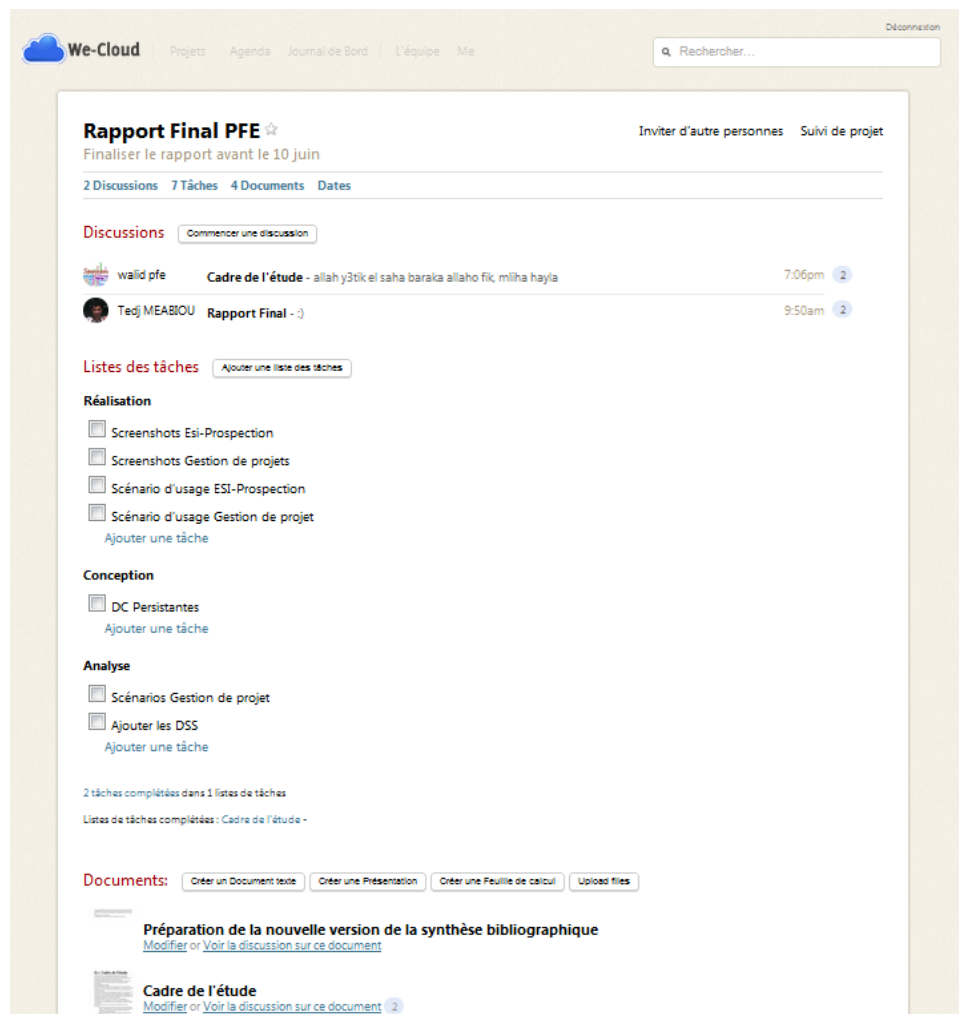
Déconnexion

We-Cloud Projets Agenda Journal de Bord L'équipe Me

Rechercher...

Rapport Final PFE ☆

Finaliser le rapport avant le 10 juin

Inviter d'autre personnes Suivi de projet

2 Discussions 7 Tâches 4 Documents Dates

Discussions Commencer une discussion

walid pfe Cadre de l'étude - allah y3tik el saha baraka allaho fik, mliha hayla 7:06pm 2

Tedj MEABIOU Rapport Final - :) 9:50am 2

Listes des tâches Ajouter une liste des tâches

Réalisation

Screenshots Esi-Prospection

Screenshots Gestion de projets

Scénario d'usage ESI-Prospection

Scénario d'usage Gestion de projet

Ajouter une tâche

Conception

DC Persistantes

Ajouter une tâche

Analyse

Scénarios Gestion de projet

Ajouter les DSS

Ajouter une tâche

2 tâches complétées dans 1 listes de tâches

Listes de tâches complétées : Cadre de l'étude -

Documents: Créer un Document texte Créer une Présentation Créer une Feuille de calcul Upload files

Préparation de la nouvelle version de la synthèse bibliographique

Modifier or Voir la discussion sur ce document

Cadre de l'étude

Modifier or Voir la discussion sur ce document 2